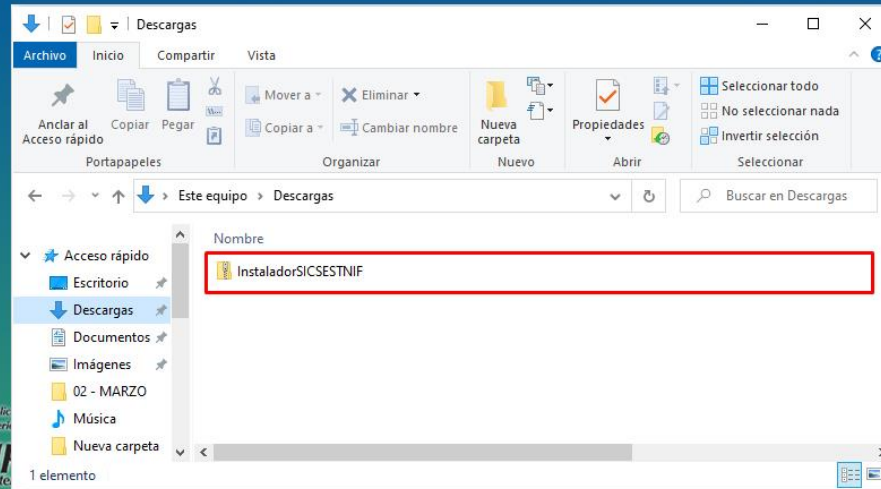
Descargas

Archivo Inicio Compartir Vista

Anclar al Acceso rápido
Copiar
Pegar
Portapapeles

Mover a
Copiar a
Eliminar
Cambiar nombre
Organizar

Nueva carpeta
Nuevo

Propiedades
Abrir

Seleccionar todo
No seleccionar nada
Invertir selección
Seleccionar

Este equipo > Descargas

Buscar en Descargas

Acceso rápido
Escritorio
Descargas
Documentos
Imágenes
02 - MARZO
Música
Nueva carpeta

Nombre
InstaladorSICSESTNIF

1 elemento